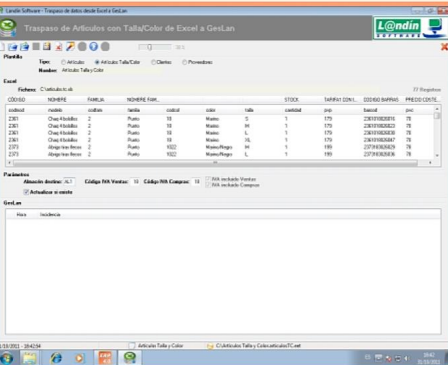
Landin Software - Traspaso de datos desde Excel a GesLan

Traspaso de Articulos con Talla/Color de Excel a GesLan

L@ndin SOFTWARE

Plantilla

Tipo: Articulos Articulos Talla/Color Clientes Proveedores

Nombre: Articulos Talla y Color

Excel

Fichero: C:\articulos tc.xls

37 Registros

| CODIGO | NOMBRE | FAMILIA | NOMBRE FAM... | | | | STOCK | TARIFA1 CON I... | CODIGO BARRAS | PRECIO COSTE... |
|---|---|---|---|---|---|---|---|---|---|---|
| codinst | modelo | codfam | familia | codcol | color | talla | cantidad | pvp | barcod | pvc |
| 2361 | Chaq Khokibs | 2 | Punto | 18 | Marino | S | 1 | 179 | 2361018036816 | 78 |
| 2361 | Chaq Khokibs | 2 | Punto | 18 | Marino | M | 1 | 179 | 2361018036823 | 78 |
| 2361 | Chaq Khokibs | 2 | Punto | 18 | Marino | L | 1 | 179 | 2361018036830 | 78 |
| 2361 | Chaq Khokibs | 2 | Punto | 18 | Marino | XL | 1 | 179 | 2361018036847 | 78 |
| 2373 | Abrigo lana llenos | 2 | Punto | 1022 | Marino/Negro | M | 1 | 199 | 2373102236829 | 78 |
| 2373 | Abrigo lana llenos | 2 | Punto | 1022 | Marino/Negro | L | 1 | 199 | 2373102236836 | 78 |

Parametros

Almacén destino: ALM | Código IVA Ventas: 18 | Código IVA Compras: 18 | IVA incluido Ventas | IVA incluido Compras

Actualizar si existe

GesLan

| Hora | Incidencia |
|---|---|

31/03/2012 - 18:42:34 | Articulos Talla y Color | C:\Articulos Talla y Color\articulosTC.net

18:42
31/03/2012